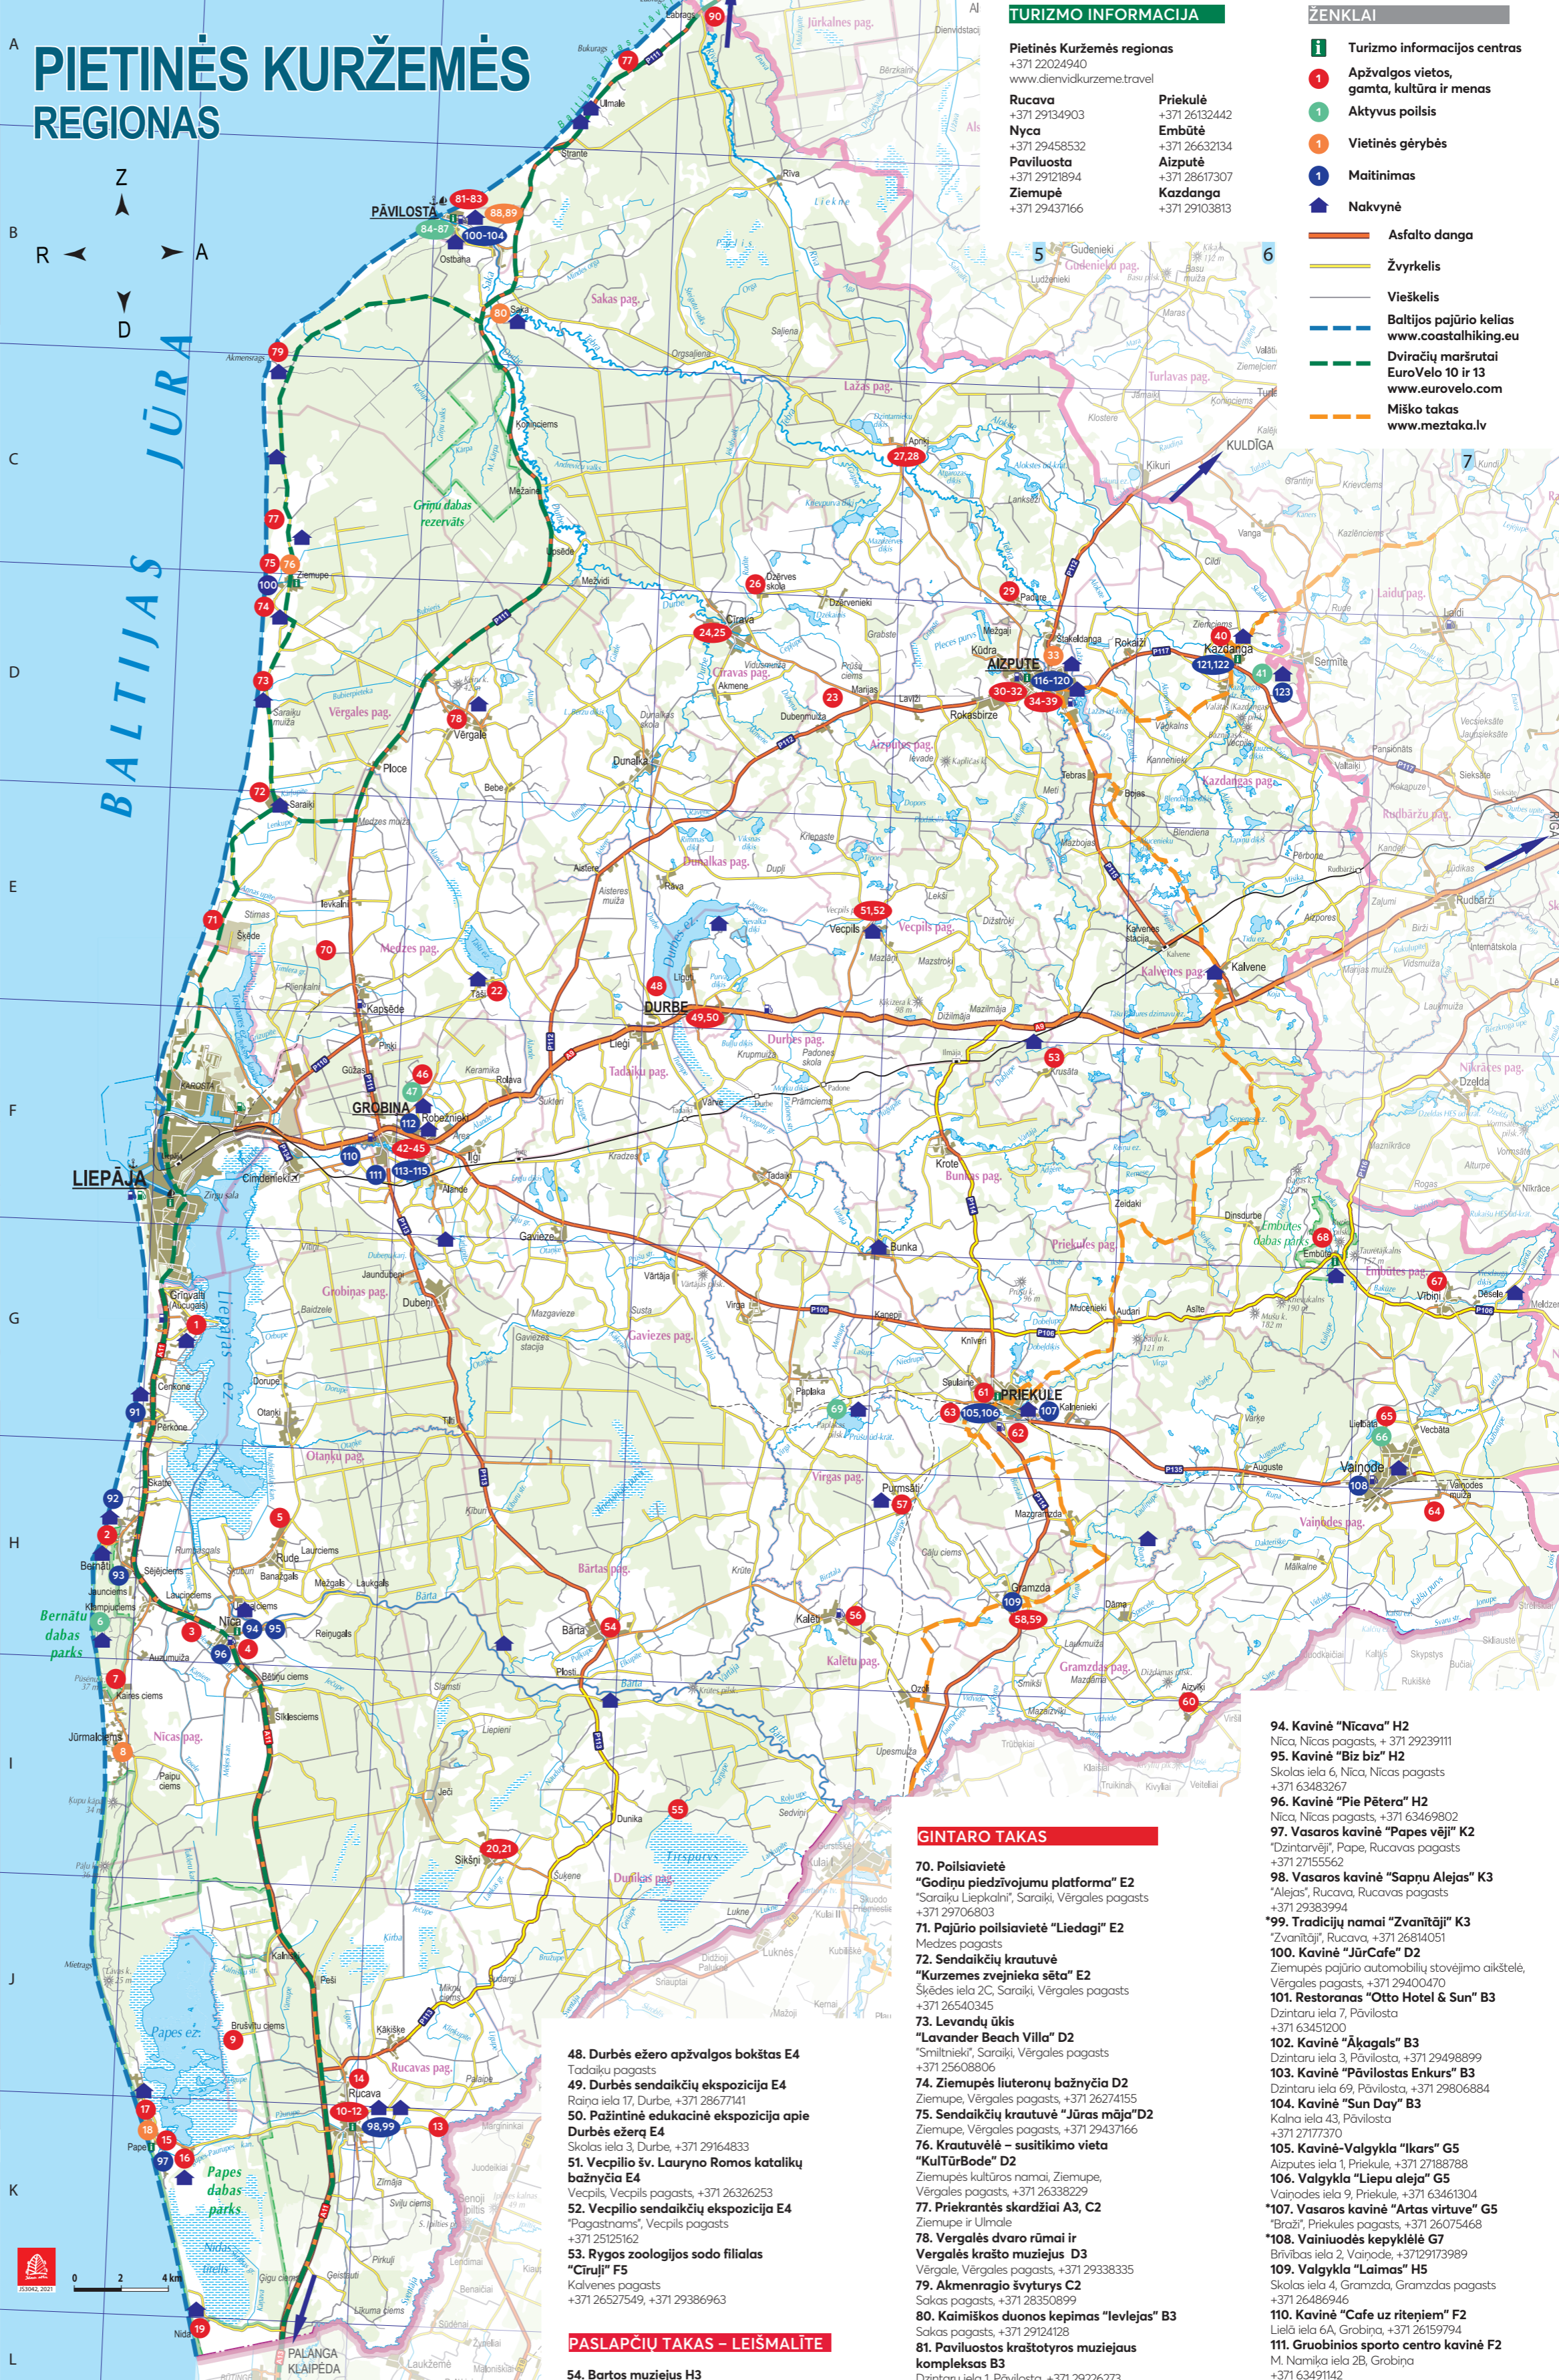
PIETINĖS KURŽEMĖS REGIONAS

Z
R A
D

BALTIJAS JŪRA

TURIZMO INFORMACIJA

Pietinės Kuržemės regionas
+371 22024940
www.dienvidkurzeme.travel

Rucava
+371 29134903
Priekulė
+371 26132442
Nyca
+371 29458532
Embūtė
+371 26632134
Pavilūosta
+371 29121894
Aizputė
+371 28617307
Ziemupe
+371 29437166
Kazdanga
+371 29103813

ŽENKLAI

Turizmo informacijos centras
Apžvalgos vietos, gamta, kultūra ir menas
Aktyvus poilsis
Vietinės gėrybės
Maitinimas
Nakvynė
Asfalto danga
Žvyrkelis
Vieškelis
Baltijos pajūrio kelias www.coastalhiking.eu
Dviračių maršrutai EuroVelo 10 ir 13 www.eurovelo.com
Miško takas www.meztaka.lv

PĀVILOSTA
KULDĪGA
AIZPUTE
DURBE
GROBIŅA
LIEPĀJA
PRIEKULE
RIGA
PALANGA KLAIPĖDA

48. Durbės ežero apžvalgos bokštas E4
Tadaiķu pagasts
49. Durbės sendaikčių ekspozicija E4
Raiņa iela 17, Durbe, +371 28677141
50. Pažintinė edukacinė ekspozicija apie Durbės ežerą E4
Skolas iela 3, Durbe, +371 29164833
51. Vecpilio šv. Lauryno Romos katalikų bažnyčia E4
Vecpils, Vecpils pagasts, +371 26326253
52. Vecpilio sendaikčių ekspozicija E4
"Pagastnams", Vecpils pagasts
+371 25125162
53. Rygos zoologijos sodo filialas "Ciruļi" F5
Kalvenes pagasts
+371 26527549, +371 29386963

PASLAPČIŲ TAKAS – LEIŠMALĪTE
54. Bartos muziejus H3

GINTARO TAKAS
70. Poilsiavietė "Godiņu piedzīvojumu platforma" E2
"Saraiķu Liepkalni", Saraiķi, Vērgales pagasts
+371 29706803
71. Pajūrio poilsiavietė "Liedagi" E2
Medzes pagasts
72. Sendaikčių krautuvė "Kurzemes zvejnieka sēta" E2
Škēdes iela 2C, Saraiķi, Vērgales pagasts
+371 26540345
73. Levandų ūkis "Lavander Beach Villa" D2
"Smiltnieki", Saraiķi, Vērgales pagasts
+371 25608806
74. Ziemupės liuteronų bažnyčia D2
Ziemupe, Vērgales pagasts, +371 26274155
75. Sendaikčių krautuvė "Jūras māja" D2
Ziemupe, Vērgales pagasts, +371 29437166
76. Krautuvėlė – susitikimo vieta "KulTūrBode" D2
Ziemupes kultūros namai, Ziemupe, Vērgales pagasts, +371 26338229
77. Priekrantės skardžiai A3, C2
Ziemupe ir Ulmale
78. Vergalės dvaro rūmai ir Vergalės krašto muziejus D3
Vērgale, Vērgales pagasts, +371 29338335
79. Akmenragio švyturys C2
Sakas pagasts, +371 28350899
80. Kaimiškos duonos kepimas "Ievlejas" B3
Sakas pagasts, +371 29124128
81. Pavilostos kraštotyros muziejaus kompleksas B3
Dzintaru iela 1, Pāvilosta, +371 29226273

94. Kavinė "Nīcava" H2
Nīca, Nīcas pagasts, + 371 29239111
95. Kavinė "Biz biz" H2
Skolas iela 6, Nīca, Nīcas pagasts
+371 63483267
96. Kavinė "Pie Pētera" H2
Nīca, Nīcas pagasts, +371 63469802
97. Vasaros kavinė "Papes vēji" K2
"Dzintarvējī", Pape, Rucavas pagasts
+371 27155562
98. Vasaros kavinė "Sapņu Alejas" K3
"Alejas", Rucava, Rucavas pagasts
+371 29383994
*99. Tradicijų namai "Zvanītāji" K3
"Zvanītāji", Rucava, +371 26814051
100. Kavinė "JūrCafe" D2
Ziemupės pajūrio automobilių stovėjimo aikštelė, Vērgales pagasts, +371 29400470
101. Restoranas "Otto Hotel & Sun" B3
Dzintaru iela 7, Pāvilosta
+371 63451200
102. Kavinė "Āķagals" B3
Dzintaru iela 3, Pāvilosta, +371 29498899
103. Kavinė "Pāvilostas Enkurs" B3
Dzintaru iela 69, Pāvilosta, +371 29806884
104. Kavinė "Sun Day" B3
Kalna iela 43, Pāvilosta
+371 27177370
105. Kavinė-Valgykla "Ikars" G5
Aizputes iela 1, Priekule, +371 27188788
106. Valgykla "Liepu aleja" G5
Vaiņodes iela 9, Priekule, +371 63461304
*107. Vasaros kavinė "Artas virtuve" G5
"Braži", Priekules pagasts, +371 26075468
*108. Vainiuodės kepyklėlė G7
Brīvības iela 2, Vaiņode, +37129173989
109. Valgykla "Laimas" H5
Skolas iela 4, Gramzda, Gramzdas pagasts
+371 26486946
110. Kavinė "Cafe uz riteņiem" F2
Lielā iela 6A, Grobiņa, +371 26159794
111. Grubinios sporto centro kavinė F2
M. Namika iela 2B, Grobiņa
+371 63491142